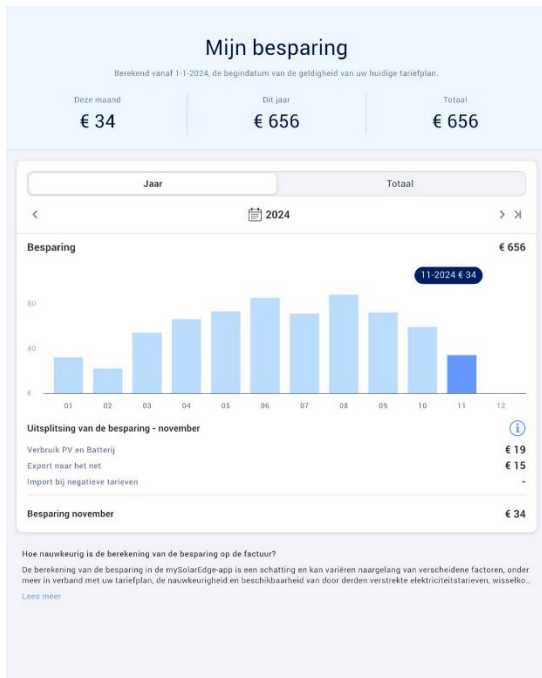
Mijn besparing

Berekend vanaf 1-1-2024, de begindatum van de geldigheid van uw huidige tariefplan.

Deze maand
€ 34

Dit jaar
€ 656

Totaal
€ 656

Jaar

Totaal

2024

Besparing

€ 656

11-2024 € 34

80
40
0

01 02 03 04 05 06 07 08 09 10 11 12

Uitsplitsing van de besparing - november

Verbruik PV en Batterij € 19
Export naar het net € 15
Import bij negatieve tarieven -

Besparing november € 34

Hoe nauwkeurig is de berekening van de besparing op de factuur?

De berekening van de besparing in de mySolarEdge-app is een schatting en kan variëren naargelang van verscheidene factoren, onder meer in verband met uw tariefplan, de nauwkeurigheid en beschikbaarheid van door derden verstrekte elektriciteitstarieven, wisselko...

Lees meer